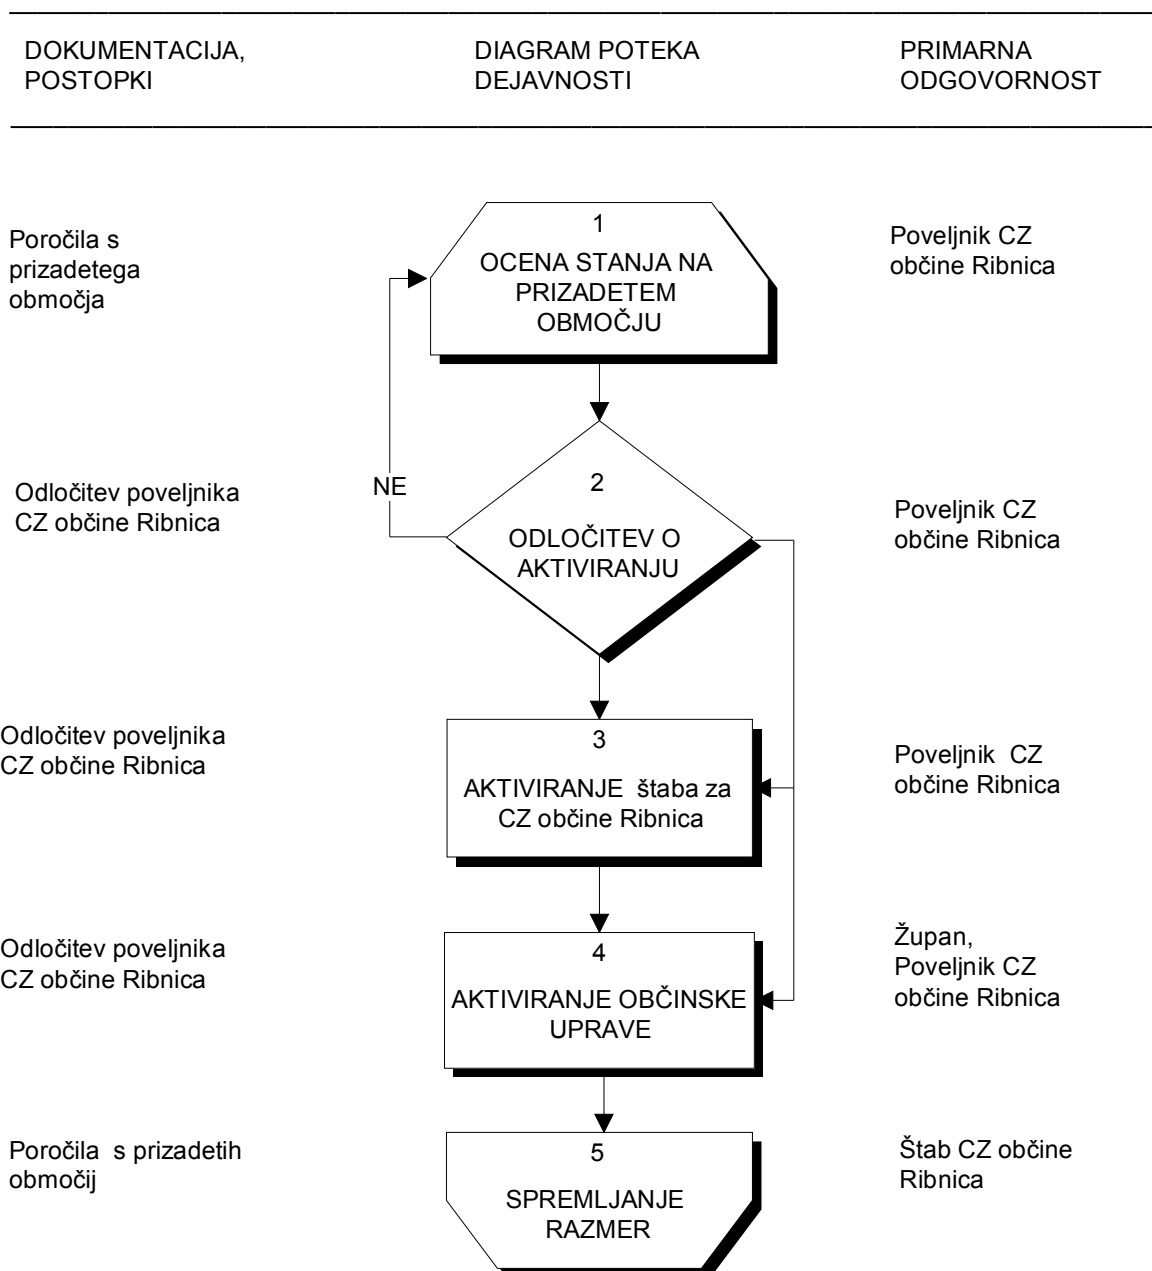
DOKUMENTACIJA, POSTOPKI

DIAGRAM POTEKA DEJAVNOSTI

PRIMARNA ODGOVORNOST

Poročila s prizadetega območja

1
OCENA STANJA NA PRIZADETEM OBMOČJU

Poveljnik CZ občine Ribnica

Odločitev poveljnika CZ občine Ribnica

NE

2
ODLOČITEV O AKTIVIRANJU

Poveljnik CZ občine Ribnica

Odločitev poveljnika CZ občine Ribnica

3
AKTIVIRANJE štaba za CZ občine Ribnica

Poveljnik CZ občine Ribnica

Odločitev poveljnika CZ občine Ribnica

4
AKTIVIRANJE OBČINSKE UPRAVE

Župan, Poveljnik CZ občine Ribnica

Poročila s prizadetih območij

5
SPREMLJANJE RAZMER

Štab CZ občine Ribnica